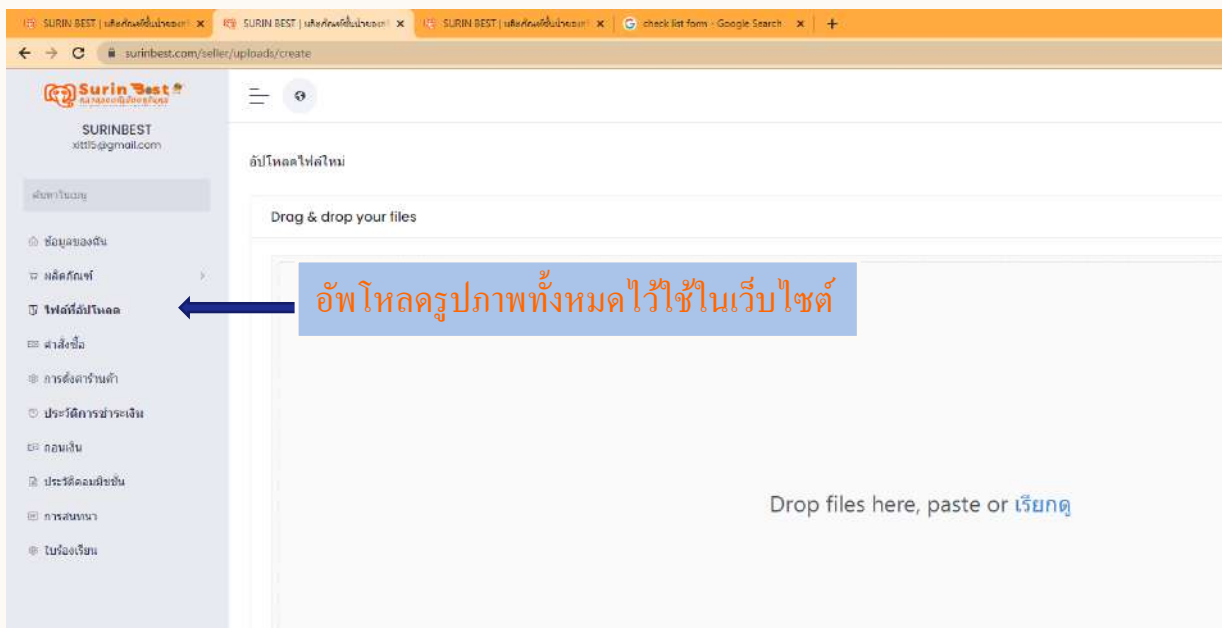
SURIN BEST | ผลิตภัณฑ์พื้นบ้านของ ×
SURIN BEST | ผลิตภัณฑ์พื้นบ้านของ ×
SURIN BEST | ผลิตภัณฑ์พื้นบ้านของ ×
check list form - Google Search ×
+

surinbest.com/seller/uploads/create

Surin Best

SURINBEST
xittl5@gmail.com

ค้นหาในเมนู

ข้อมูลของฉัน
ผลิตภัณฑ์
ไฟล์ที่อัปโหลด
คำสั่งซื้อ
การตั้งค่าร้านค้า
ประวัติการชำระเงิน
ถอนเงิน
ประวัติคอมมิชชั่น
การสนทนา
ใบร้องเรียน

อัปโหลดไฟล์ใหม่

Drag & drop your files

อัพโหลดรูปภาพทั้งหมดไว้ใช้ในเว็บไซต์

Drop files here, paste or เรียกดู